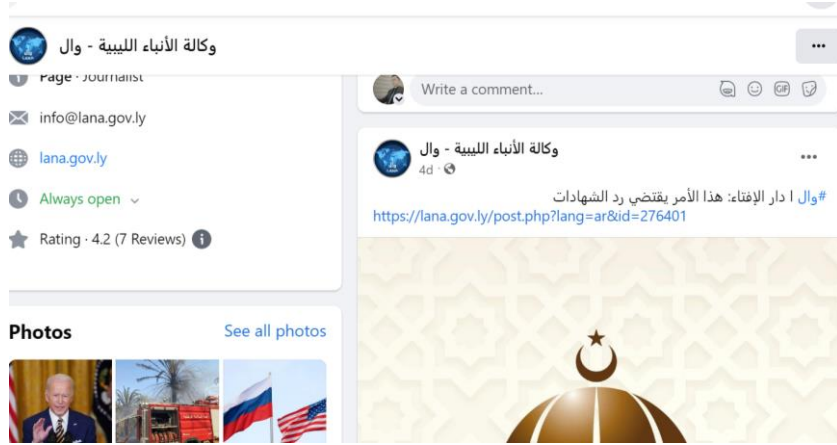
وكالة الأنباء الليبية - وال

Page · Journalist

info@lana.gov.ly

lana.gov.ly

Always open

Rating · 4.2 (7 Reviews)

Photos

See all photos

Write a comment...

وكالة الأنباء الليبية - وال
4d

#وال ا دار الإفتاء: هذا الأمر يقتضي رد الشهادات
https://lana.gov.ly/post.php?lang=ar&id=276401